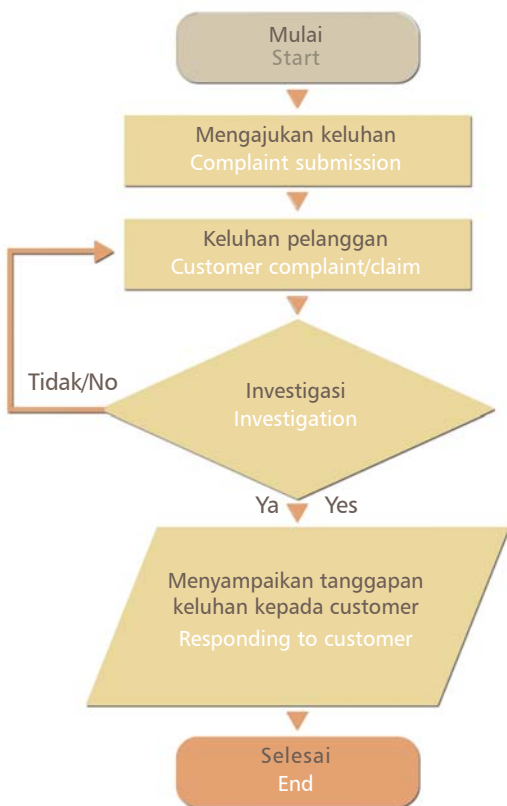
Mulai
Start

Mengajukan keluhan
Complaint submission

Keluhan pelanggan
Customer complaint/claim

Tidak/No

Investigasi
Investigation

Ya Yes

Menyampaikan tanggapan keluhan kepada customer
Responding to customer

Selesai
End